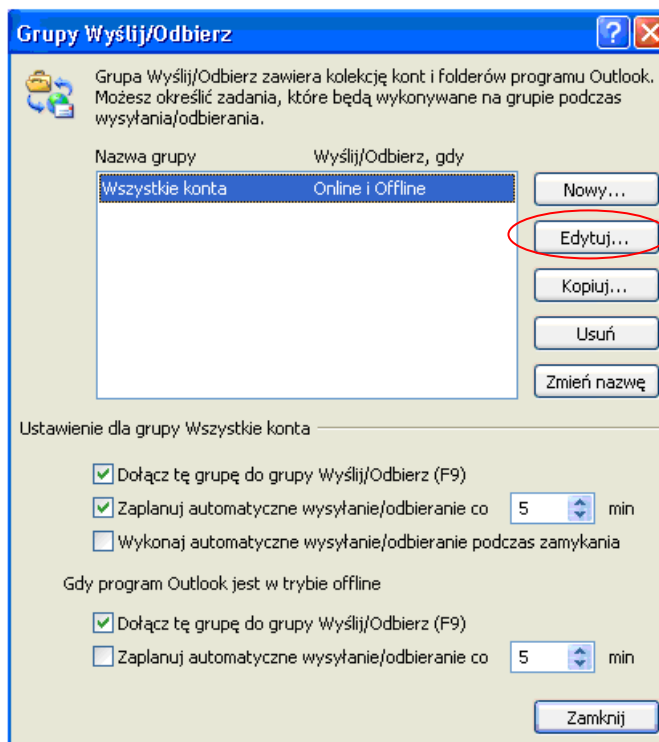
Grupy Wyślij/Odbierz

Grupa Wyślij/Odbierz zawiera kolekcję kont i folderów programu Outlook. Możesz określić zadania, które będą wykonywane na grupie podczas wysyłania/odbierania.

| Nazwa grupy | Wyślij/Odbierz, gdy |
|---|---|
| Wszystkie konta | Online i Offline |

Nowy...

Edytuj...

Kopiuj...

Usuń

Zmień nazwę

Ustawienie dla grupy Wszystkie konta

Dołącz tę grupę do grupy Wyślij/Odbierz (F9)

Zaplanuj automatyczne wysyłanie/odbieranie co 5 min

Wykonaj automatyczne wysyłanie/odbieranie podczas zamykania

Gdy program Outlook jest w trybie offline

Dołącz tę grupę do grupy Wyślij/Odbierz (F9)

Zaplanuj automatyczne wysyłanie/odbieranie co 5 min

Zamknij